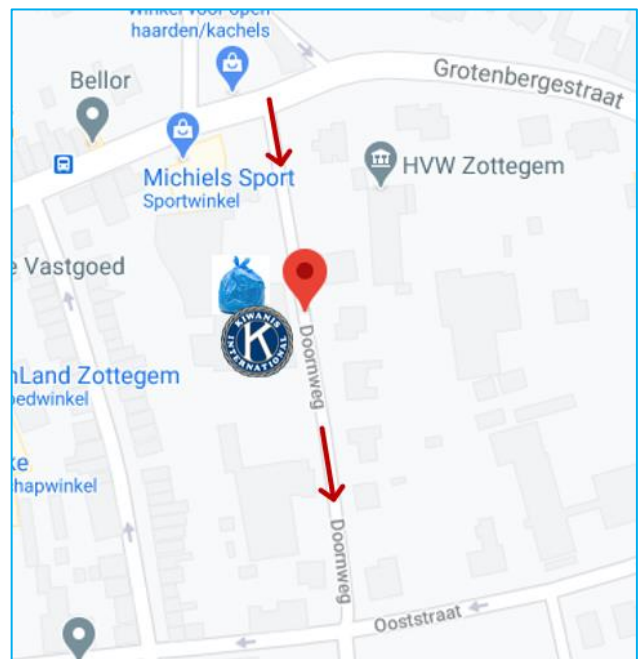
winkel voor open
haarden/kachels

Bellor

Grotenbergestraat

Michiels Sport
Sportwinkel

HVW Zottegem

e Vastgoed

KIWANIS INTERNATIONAL
K

nLand Zottegem
edwinkel

ke
hapwinkel

Doornweg

Doornweg

Ooststraat